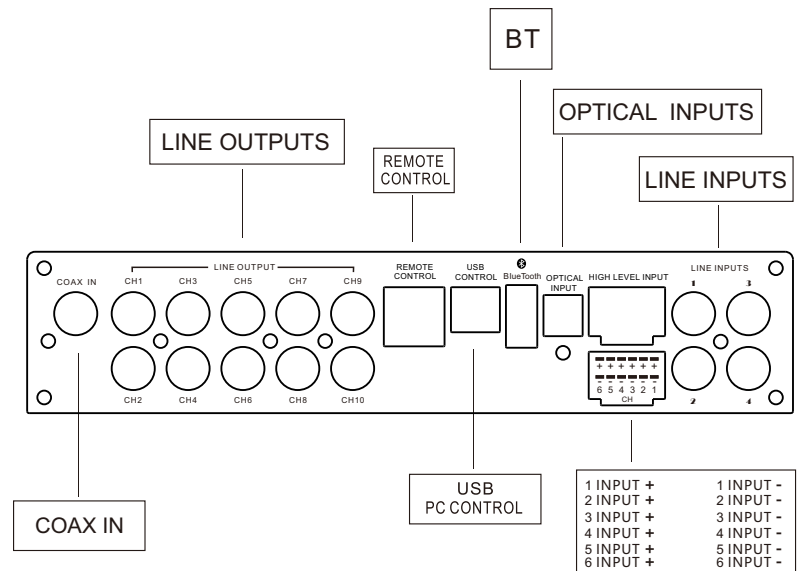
BT

OPTICAL INPUTS

LINE OUTPUTS

REMOTE CONTROL

LINE INPUTS

LINE OUTPUT

COAX IN

CH1

CH3

CH5

CH7

CH9

REMOTE CONTROL

USB CONTROL

BlueTooth

OPTICAL INPUT

HIGH LEVEL INPUT

LINE INPUTS

1

3

CH2

CH4

CH6

CH8

CH10

+ + + + + +

- - - - - -

6 5 4 3 2 1

CH

2

4

USB
PC CONTROL

COAX IN

| | |
|---|---|
| 1 INPUT + | 1 INPUT - |
| 2 INPUT + | 2 INPUT - |
| 3 INPUT + | 3 INPUT - |
| 4 INPUT + | 4 INPUT - |
| 5 INPUT + | 5 INPUT - |
| 6 INPUT + | 6 INPUT - |